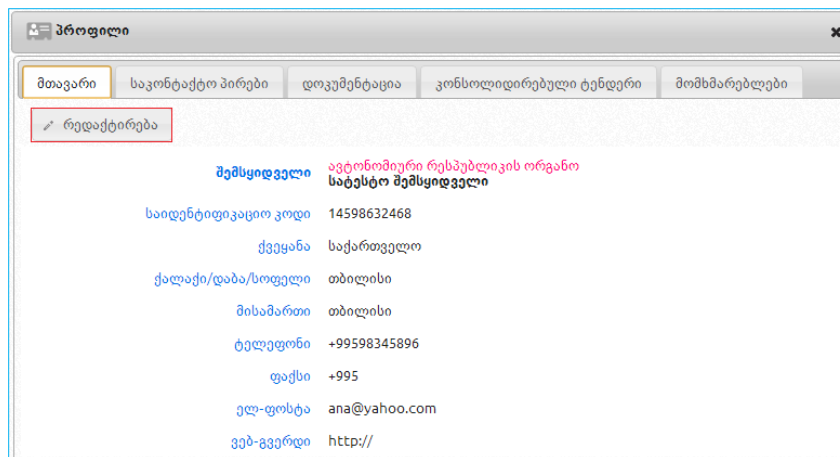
პროფილი

×

მთავარი | საკონტაქტო პირები | დოკუმენტაცია | კონსოლიდირებული ტენდერი | მომხმარებლები

რედაქტირება

შემსყიდველი ავტონომიური რესპუბლიკის ორგანო
სატესტო შემსყიდველი

საიდენტიფიკაციო კოდი 14598632468

ქვეყანა საქართველო

ქალაქი/დაბა/სოფელი თბილისი

მისამართი თბილისი

ტელეფონი +99598345896

ფაქსი +995

ელ-ფოსტა ana@yahoo.com

ვებ-გვერდი http://